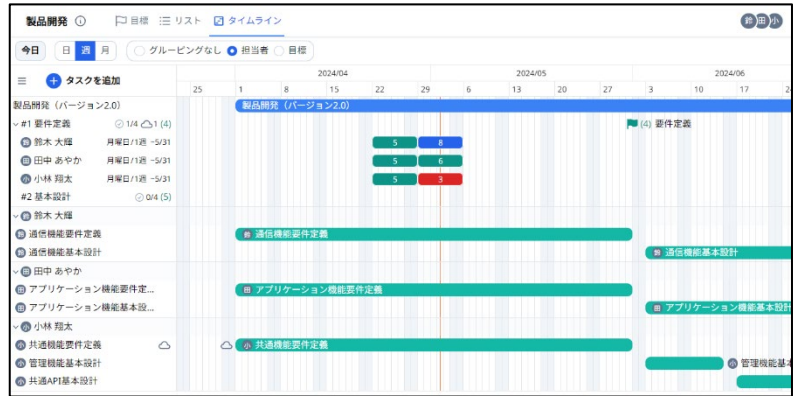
製品開発 ⓘ 目標 リスト タイムライン 鈴 田 小

今日 日 週 月 グルーピングなし 担当者 目標

≡ + タスクを追加

2024/04 2024/05 2024/06

25 1 8 15 22 29 6 13 20 27 3 10 17

製品開発（バージョン2.0） 製品開発（バージョン2.0）

#1 要件定義 1/4 1 (4) (4) 要件定義

鈴 鈴木 大輝 月曜日/1週 ~5/31 5 8

田 田中 あやか 月曜日/1週 ~5/31 5 6

小 小林 翔太 月曜日/1週 ~5/31 5 3

#2 基本設計 0/4 (5)

鈴 鈴木 大輝

鈴 通信機能要件定義 鈴 通信機能要件定義

鈴 通信機能基本設計 鈴 通信機能基本設計

田 田中 あやか

田 アプリケーション機能要件定... 田 アプリケーション機能要件定義

田 アプリケーション機能基本設... 田 アプリケーション機能基本設計

小 小林 翔太

小 共通機能要件定義 小 共通機能要件定義

小 管理機能基本設計 小 管理機能基本

小 共通API基本設計